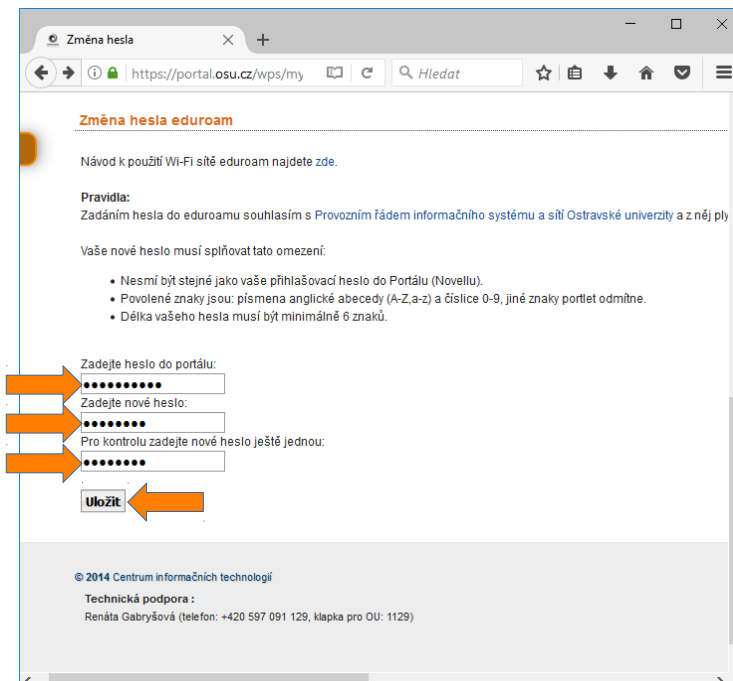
Změna hesla

https://portal.osu.cz/wps/my

Hledat

Změna hesla eduroam

Návod k použití Wi-Fi sítě eduroam najdete zde.

Pravidla:
Zadáním hesla do eduroamu souhlasím s Provozním řádem informačního systému a sítí Ostravské univerzity a z něj ply

Vaše nové heslo musí splňovat tato omezení:

- Nesmí být stejné jako vaše přihlašovací heslo do Portálu (Novellu).
- Povolené znaky jsou: písmena anglické abecedy (A-Z,a-z) a číslice 0-9, jiné znaky portlet odmítne.
- Délka vašeho hesla musí být minimálně 6 znaků.

Zadejte heslo do portálu:
••••••••••
Zadejte nové heslo:
••••••••
Pro kontrolu zadejte nové heslo ještě jednou:
••••••••

Uložit

© 2014 Centrum informačních technologií

Technická podpora :
Renáta Gabryšová (telefon: +420 597 091 129, klapka pro OU: 1129)